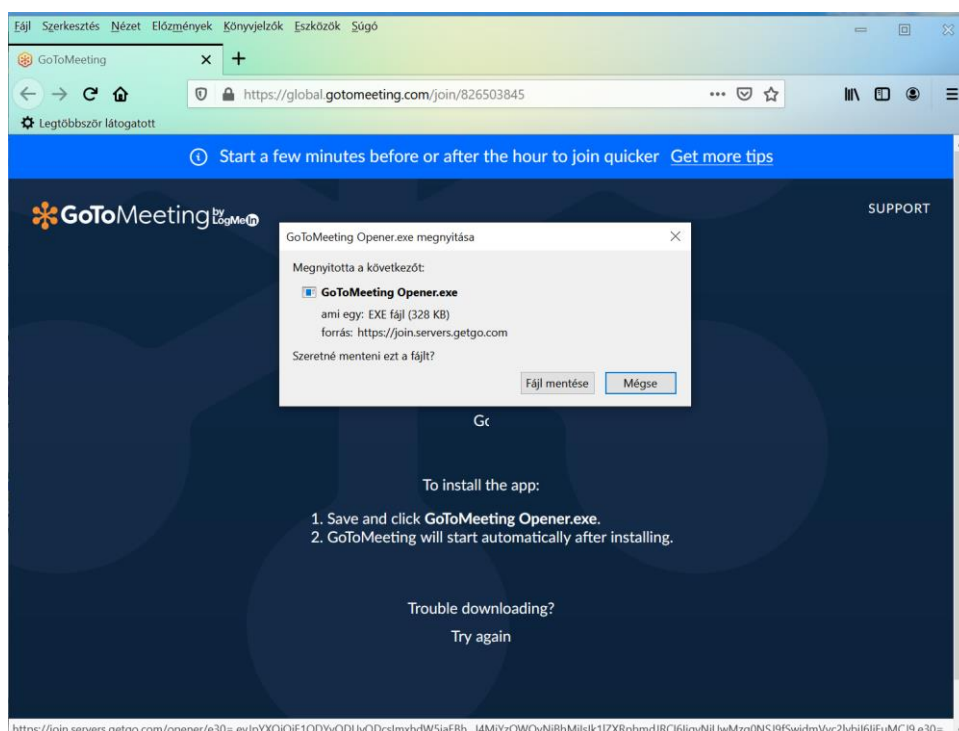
Fájl Szerkesztés Nézet Előzmények Könyvjelzők Eszközök Súgó

GoToMeeting

https://global.gotomeeting.com/join/826503845

Legtöbbször látogatott

Start a few minutes before or after the hour to join quicker Get more tips

GoToMeeting by LogMeIn

SUPPORT

GoToMeeting Opener.exe megnyitása

Megnyitotta a következőt:

GoToMeeting Opener.exe

ami egy: EXE fájl (328 KB)

forrás: https://join.servers.getgo.com

Szeretné menteni ezt a fájlt?

Fájl mentése Mégse

Gc

To install the app:

1. Save and click GoToMeeting Opener.exe.
2. GoToMeeting will start automatically after installing.

Trouble downloading?

Try again

https://join.servers.getgo.com/opener/e30=.eyJpYXQiOiE1ODYyODUyODcsImxhdW5jaEJb...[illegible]